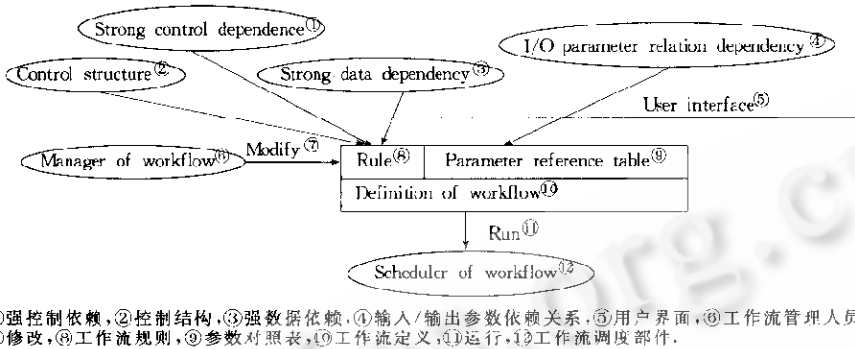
Strong control dependence①

I/O parameter relation dependency④

Control structure②

Strong data dependency③

User interface⑤

Manager of workflow⑥

Modify ⑦

Rule⑧

Parameter reference table⑨

Definition of workflow⑩

Run⑪

Scheduler of workflow⑫

①强控制依赖，②控制结构，③强数据依赖，④输入/输出参数依赖关系，⑤用户界面，⑥工作流管理人员，⑦修改，⑧工作流规则，⑨参数对照表，⑩工作流定义，⑪运行，⑫工作流调度部件.